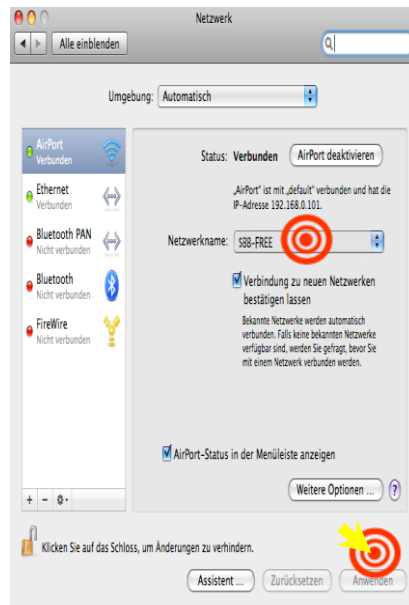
Netzwerk

Alle einblenden

Umgebung: Automatisch

AirPort
Verbunden

Ethernet
Verbunden

Bluetooth PAN
Nicht verbunden

Bluetooth
Nicht verbunden

FireWire
Nicht verbunden

Status: Verbunden

AirPort deaktivieren

„AirPort" ist mit „default" verbunden und hat die IP-Adresse 192.168.0.101.

Netzwerkname: SBB-FREE

Verbindung zu neuen Netzwerken bestätigen lassen

Bekannte Netzwerke werden automatisch verbunden. Falls keine bekannten Netzwerke verfügbar sind, werden Sie gefragt, bevor Sie mit einem Netzwerk verbunden werden.

AirPort-Status in der Menüleiste anzeigen

Weitere Optionen ...

?

+ − ⚙▾

Klicken Sie auf das Schloss, um Änderungen zu verhindern.

Assistent ...

Zurücksetzen

Anwenden